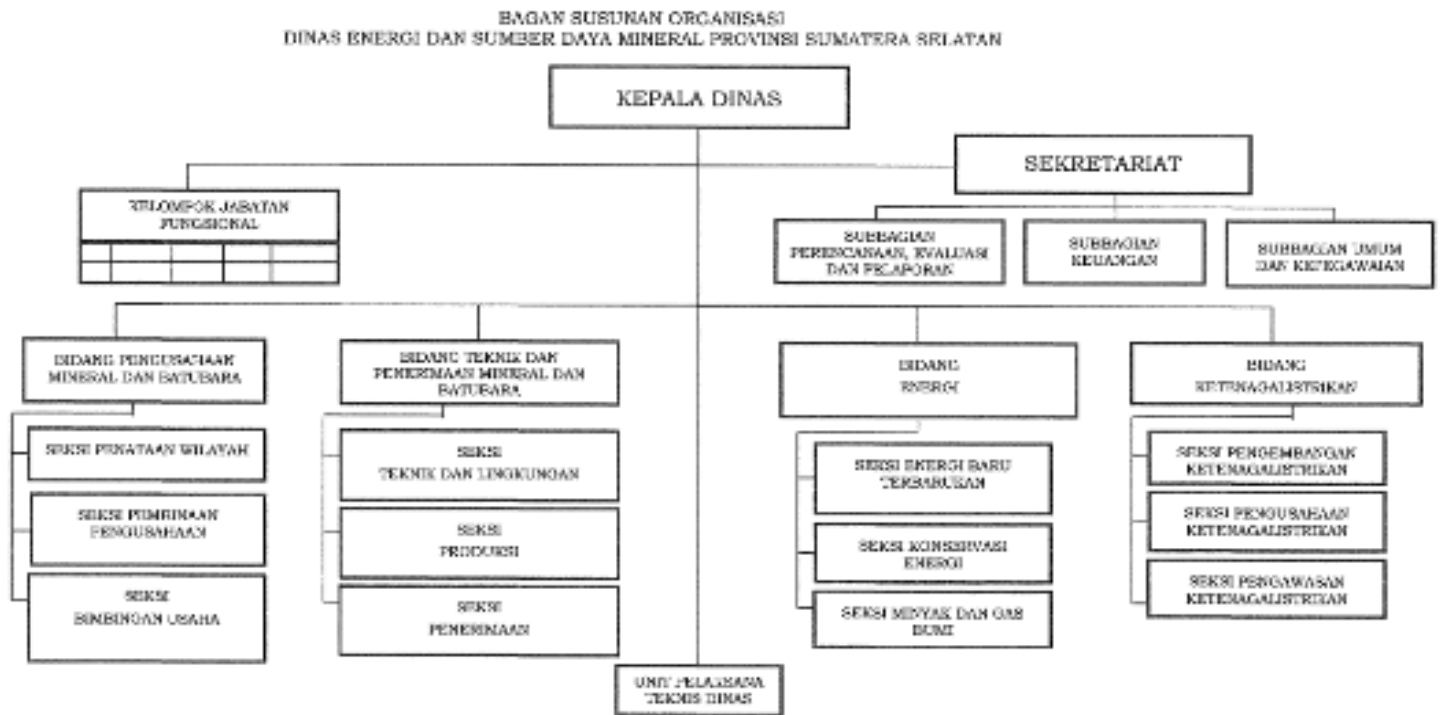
BAGAN SUSUNAN ORGANISASI
DINAS ENERGI DAN SUMBER DAYA MINERAL PROVINSI SUMATERA SELATAN

KEPALA DINAS

SEKRETARIAT

KELOMPOK JABATAN FUNGSIONAL

SUBBAGIAN PERENCANAAN, EVALUASI DAN PELAPORAN

SUBBAGIAN KEUANGAN

SUBBAGIAN UMUM DAN KEPEGAWAIAN

BIDANG PENGUSAHAAN MINERAL DAN BATUBARA

SEKSI PENATAAN WILAYAH

SEKSI PEMBINAAN PENGUSAHAAN

SEKSI BIMBINGAN USAHA

BIDANG TEKNIK DAN PENERIMAAN MINERAL DAN BATUBARA

SEKSI TEKNIK DAN LINGKUNGAN

SEKSI PRODUKSI

SEKSI PENERIMAAN

BIDANG ENERGI

SEKSI ENERGI BARU TERBARUKAN

SEKSI KONSERVASI ENERGI

SEKSI MINYAK DAN GAS BUMI

BIDANG KETENAGALISTRIKAN

SEKSI PENGEMBANGAN KETENAGALISTRIKAN

SEKSI PENGUSAHAAN KETENAGALISTRIKAN

SEKSI PENGAWASAN KETENAGALISTRIKAN

UNIT PELAKSANA TEKNIS DINAS